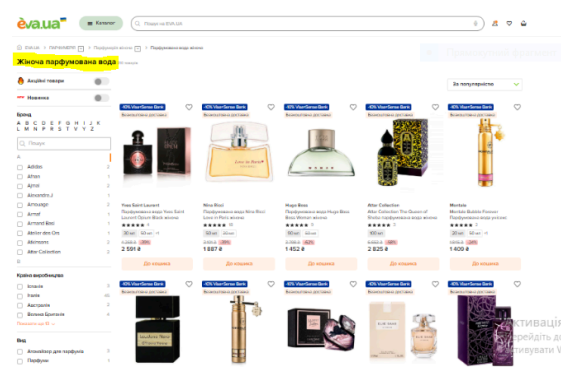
eva.ua

Каталог

Пошук на EVA.UA

EVA.UA > ПАРФУМЕРІЯ > Парфумерія жінкам > Парфумована вода жінкам

Жіноча парфумована вода

Акційні товари

Новинка

Бренд

A B C D E F G H I J K L M N P R S T U V Z

Пошук

Adidas

Afnan

Ajmal

Alexandre.J

Amouage

Armaf

Armand Basi

Atelier des Ors

Attar Collection

Країна виробництва

Іспанія

Італія

Франція

Велика Британія

Вид

Атомайзер для парфума

Парфуми

За популярністю

-4% VisaGarage Bank

Yves Saint Laurent

Парфумована вода Yves Saint Laurent Opium Black жіноча

2 591 ₴

До кошика

-4% VisaGarage Bank

Nina Ricci

Парфумована вода Nina Ricci Love in Paris жіноча

1 887 ₴

До кошика

-4% VisaGarage Bank

Hugo Boss

Парфумована вода Hugo Boss Boss Woman жіноча

1 452 ₴

До кошика

-4% VisaGarage Bank

Attar Collection

Attar Collection The Queen of Sheba парфумована вода жіноча

2 825 ₴

До кошика

-4% VisaGarage Bank

Montale

Montale Bubble Forest парфумована вода жіноча

1 409 ₴

До кошика

-4% VisaGarage Bank

-4% VisaGarage Bank

-4% VisaGarage Bank

-4% VisaGarage Bank

-4% VisaGarage Bank

Активація

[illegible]